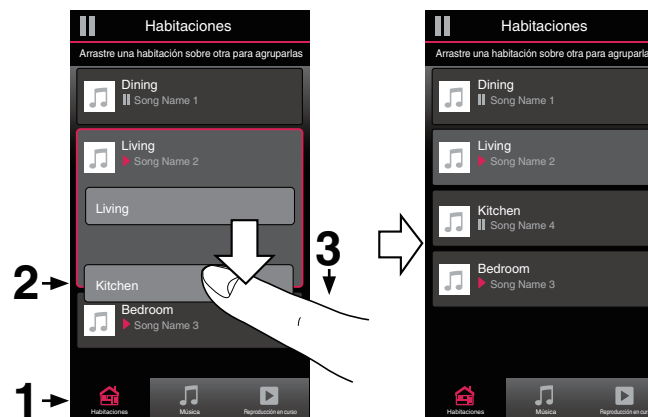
Habitaciones
Arrastre una habitación sobre otra para agruparlas
Dining
Song Name 1
Living
Song Name 2
Living
Kitchen
Bedroom
Song Name 3
Habitaciones
Música
Reproducción en curso
2
3
1

Habitaciones
Arrastre una habitación sobre otra para agruparlas
Dining
Song Name 1
Living
Song Name 2
Kitchen
Song Name 4
Bedroom
Song Name 3
Habitaciones
Música
Reproducción en curso